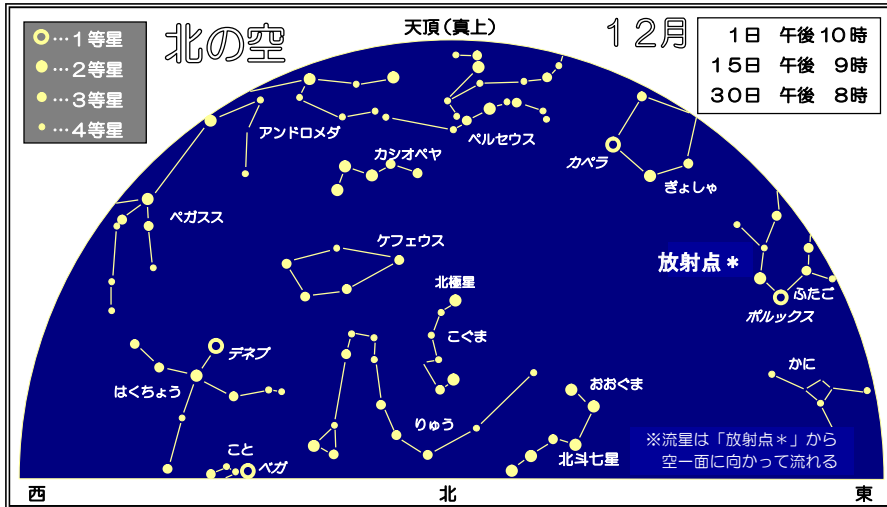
…1等星
…2等星
…3等星
…4等星

北の空

天頂（真上）

12月

| 1日 | 午後10時 |
|---|---|
| 15日 | 午後 9時 |
| 30日 | 午後 8時 |

アンドロメダ
カシオペヤ
ペルセウス
カペラ
ぎょしゃ
ペガスス
ケフェウス
放射点＊
ふたご
ポルックス
北極星
こぐま
デネブ
はくちょう
おおぐま
かに
りゅう
こと
ベガ
北斗七星

※流星は「放射点＊」から空一面に向かって流れる

西
北
東